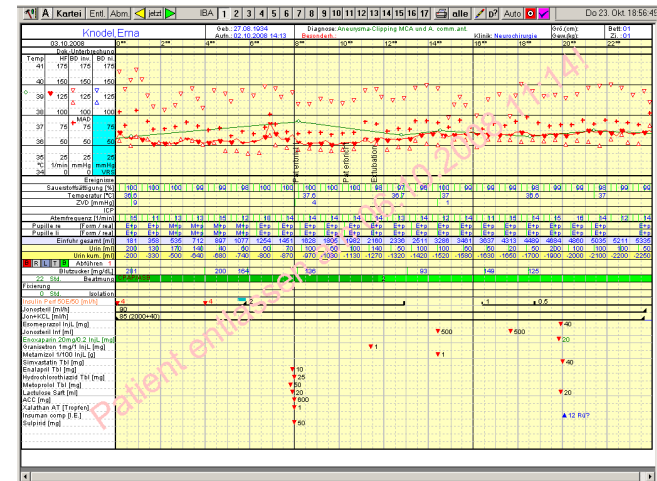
A Kartei Entl. Abm. jetzt IBA 1 2 3 4 5 6 7 8 9 10 11 12 13 14 15 16 17 alle Auto Do 23. Okt. 18:56:49

Knodel,Erna
Geb.: 27.06.1934
Aufn.: 02.10.2008 14:13
Diagnose: Aneurysma-Clipping MCA und A. comm. ant.
Besonderh.
Klinik: Neurochirurgie
Grö.(cm):
Gew.(kg):
Bett: 01
Zi.: 01

03.10.2008
Dok. Unterbrechung
0°° 2°° 4°° 6°° 8°° 10°° 12°° 14°° 16°° 18°° 20°° 22°°

Temp HF BD inv. BD ni.
41 175 175 175
40 150 150 150
39 125 125 125
38 100 100 100
37 75 MAD 75 75
36 50 50 50
35 25 25 25
34 0 1/min mmHg 0 mmHg 0

Ereignisse
Patientenumlagerung
Pat.entlüftet
Extubation

| Sauerstoffsättigung [%] | 100 | 100 | 100 | 99 | 98 | 98 | 100 | 100 | 100 | 100 | 98 | 97 | 96 | 100 | 99 | 99 | 99 | 99 | 99 | 98 | 99 |
|---|---|---|---|---|---|---|---|---|---|---|---|---|---|---|---|---|---|---|---|---|---|
| Temperatur [°C] | 36.6 | | | | | | | 37.6 | | | | 36.7 | | | 37 | | | 36.6 | | 37 | |
| ZVD [mmHg] | 9 | | | | | | | 4 | | | | | | | 1 | | | | | | |
| ICP | | | | | | | | | | | | | | | | | | | | | |
| Atemfrequenz [1/min] | 15 | 11 | 11 | 15 | 12 | 18 | 14 | 14 | 16 | 14 | 15 | 13 | 14 | 12 | 15 | 14 | 15 | 15 | 14 | 12 | 14 |
| Pupille re. [Form / reak] | E+p | E+p | M+p | M+p | M+p | E+p | E+p | E+p | E+p | E+p | E+p | E+p | E+p | E+p | E+p | E+p | E+p | E+p | E+p | E+p | E+p |
| Pupille li. [Form / reak] | E+p | E+p | M+p | M+p | M+p | E+p | E+p | E+p | E+p | E+p | E+p | E+p | E+p | E+p | E+p | E+p | E+p | E+p | E+p | E+p | E+p |
| Einfuhr gesamt [ml] | 181 | 358 | 535 | 712 | 897 | 1077 | 1254 | 1461 | 1628 | 1806 | 1982 | 2160 | 2336 | 2511 | 3288 | 3461 | 3637 | 4313 | 4489 | 4684 | 4860 | 5035 | 6211 | 6386 |
| Urin [ml] | 200 | 130 | 170 | 140 | 40 | 60 | 60 | 70 | 100 | 60 | 100 | 140 | 50 | 100 | 100 | 50 | 50 | 20 | 50 | 200 | 100 | 100 | 600 | 50 |
| Urin kum. [ml] | 200 | -330 | -500 | -640 | -680 | -740 | -800 | -870 | -970 | -1030 | -1130 | -1270 | -1320 | -1420 | -1520 | -1580 | -1630 | -1650 | -1700 | -1900 | -2000 | -2100 | -2200 | -2250 |

Abführen 1
Blutzucker [mg/dL] 281 200 164 136 93 149 125
Beatmung
22 Std. ... Isolation
Fixierung
Isolation
Insulin-Perf 50E/50 [ml/h] 4 4 1 0,5
Jonosteril [ml/h] 90
Jon+KCL [ml/h] 85 (2000+40)
Esomeprazol InjL [mg] 40
Jonosteril Inf [ml] 500 500
Enoxaparin 20mg/0,2 InjL [mg] 20
Granisetron 1mg/1 InjL [mg] 1
Metamizol 1/100 InjL [g] 1
Simvastatin Tbl [mg] 40
Enalapril Tbl [mg] 10
Hydrochlorothiazid Tbl [mg] 25
Metoprolol Tbl [mg] 50
Lactulose Saft [ml] 20
ACC [mg] 600
Xalathan AT [Tropfen] 1
Insuman comp [I.E.] 12 Rd?
Sulpirid [mg] 50

Patient entlassen seit 10.10.2008 11:14!